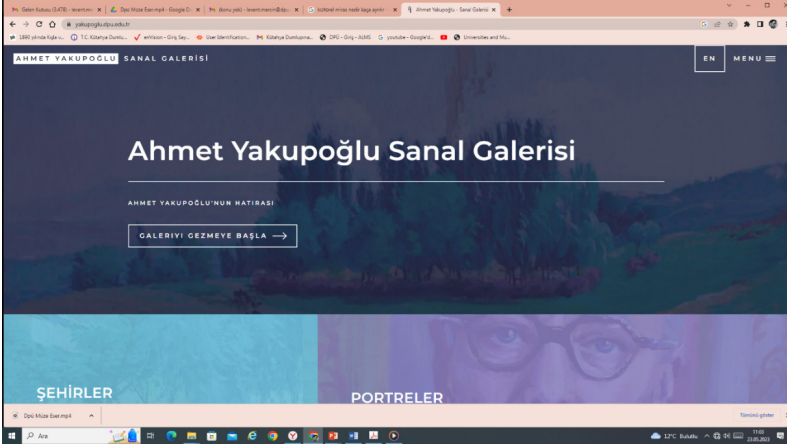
Gelen Kutusu (3,478) - levent.m... × | Dpü Müze Eser.mp4 - Google D... × | (konu yok) - levent.mercin@dpu... × | kültürel miras nedir kaça ayrılır × | Ahmet Yakupoğlu - Sanal Galerisi × | +

yakupoglu.dpu.edu.tr

1840 yılında Kığla v... | T.C. Kütahya Dumlu... | enVision - Giriş Say... | User Identification... | Kütahya Dumlupına... | OPG - Giriş - AUMS | youtube - Google'd... | Universities and Mu...

AHMET YAKUPOĞLU SANAL GALERİSİ

EN

MENU

Ahmet Yakupoğlu Sanal Galerisi

AHMET YAKUPOĞLU'NUN HATIRASI

GALERİYİ GEZMEYE BAŞLA

ŞEHİRLER

PORTRELER

Dpü Müze Eser.mp4

Tümünü göster

Ara

12°C Bulutlu

11:03
23.05.2023